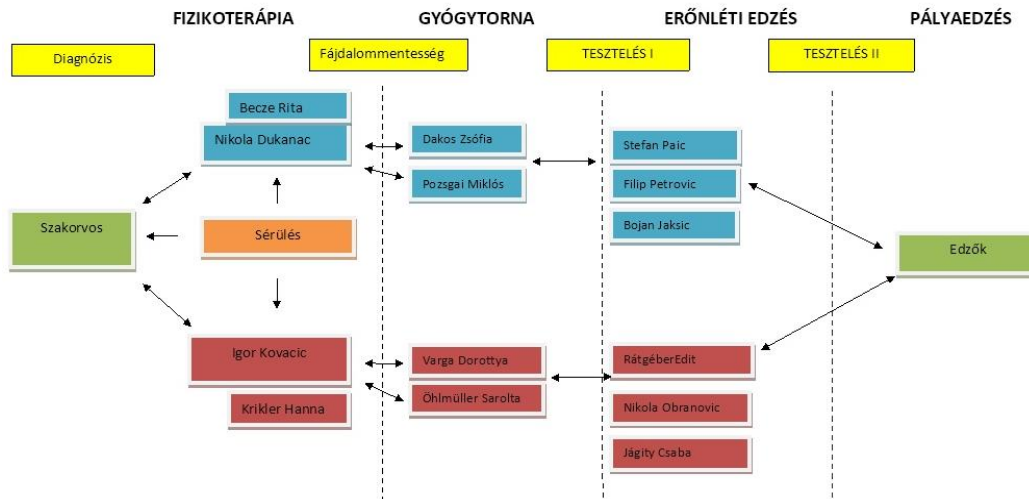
FIZIKOTERÁPIA GYÓGYTORNA ERŐNLÉTI EDZÉS PÁLYAEDZÉS

Diagnózis

Fájdalommentesség

TESZTELÉS I

TESZTELÉS II

Becze Rita

Nikola Dukanac

Dakos Zsófia

Pozsgai Miklós

Stefan Paic

Filip Petrovic

Bojan Jaksic

Szakorvos

Sérülés

Edzők

Igor Kovacic

Krikler Hanna

Varga Dorottya

Öhlmüller Sarolta

RátgéberEdit

Nikola Obranovic

Jágity Csaba